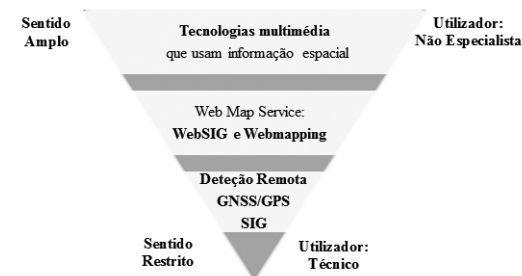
Sentido Amplo

Tecnologias multimédia
que usam informação espacial

Utilizador:
Não Especialista

Web Map Service:
WebSIG e Webmapping

Deteção Remota
GNSS/GPS
SIG

Sentido Restrito

Utilizador:
Técnico